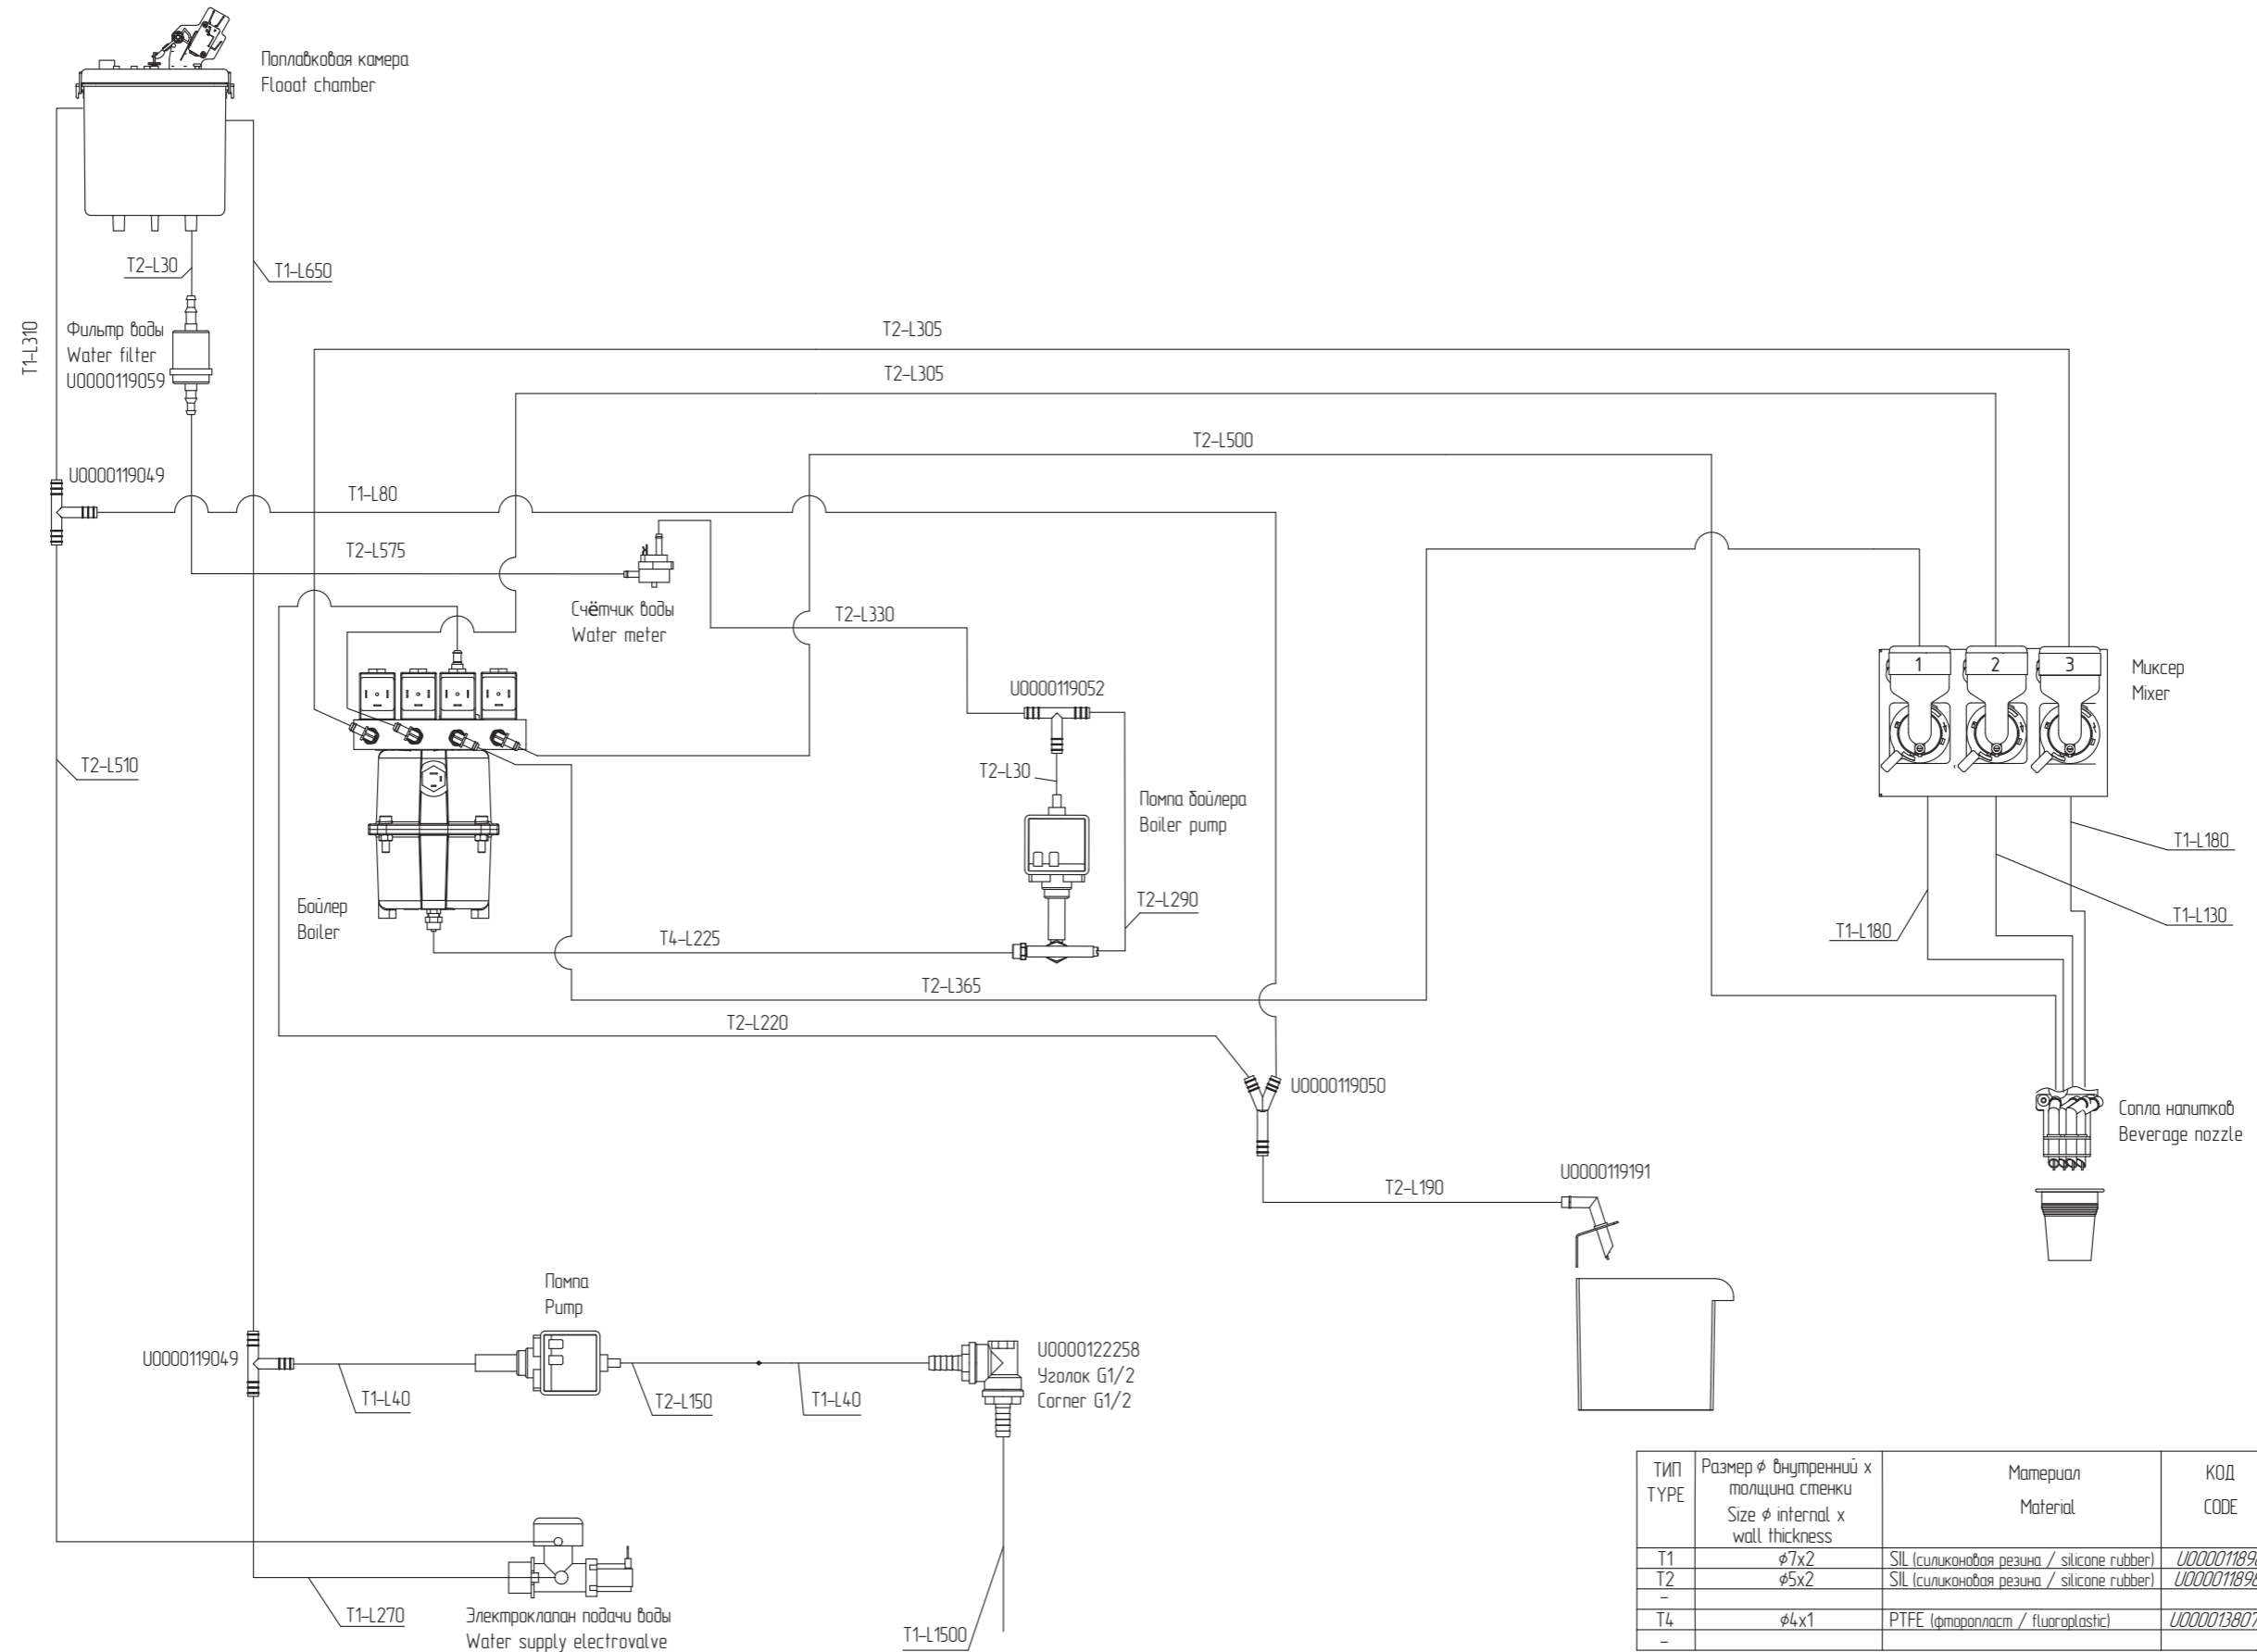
Поплавковая камера
Flooat chamber

T2-L30
T1-L650
T1-L310

Фильтр воды
Water filter
U0000119059

T2-L305
T2-L305
T2-L500

U0000119049
T1-L80
T2-L575

Счётчик воды
Water meter

T2-L330

U0000119052

T2-L30

Помпа бойлера
Boiler pump

T2-L290

Бойлер
Boiler

T4-L225
T2-L365
T2-L220

T2-L510

Миксер
Mixer

1
2
3

T1-L180
T1-L130
T1-L180

U0000119050

Сопла напитков
Beverage nozzle

T2-L190
U0000119191

Помпа
Pump

U0000119049
T1-L40
T2-L150
T1-L40

U0000122258
Уголок G1/2
Corner G1/2

T1-L270
Электроклапан подачи воды
Water supply electrovalve
T1-L1500

| ТИП TYPE | Размер ϕ внутренний х толщина стенки Size ϕ internal x wall thickness | Материал Material | КОД CODE |
|---|---|---|---|
| T1 | $\phi7x2$ | SIL (силиконовая резина / silicone rubber) | U0000118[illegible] |
| T2 | $\phi5x2$ | SIL (силиконовая резина / silicone rubber) | U0000118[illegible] |
| – | | | |
| T4 | $\phi4x1$ | PTFE (фторопласт / fluoroplastic) | U000013807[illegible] |
| – | | | |